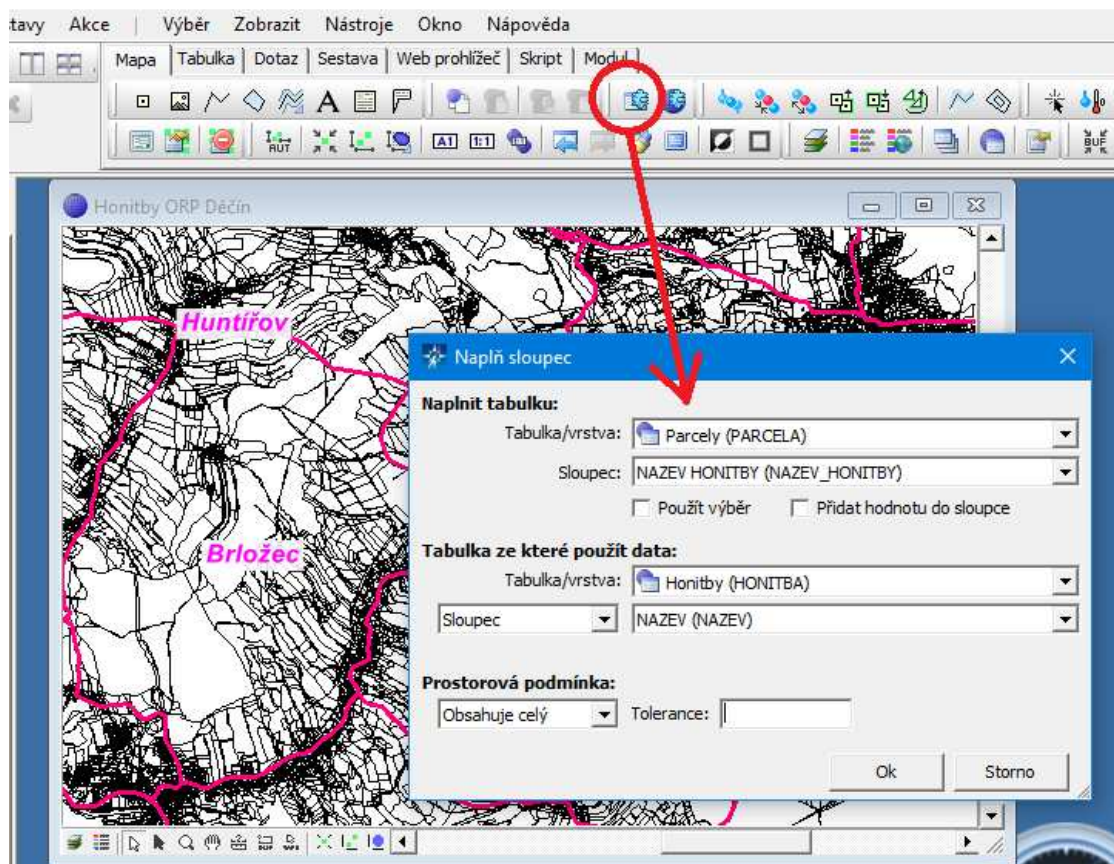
tavy Akce | Výběr Zobrazit Nástroje Okno Nápověda

Mapa | Tabulka | Dotaz | Sestava | Web prohlížeč | Skript | Modul

A

A1 1:1

Honitby ORP Děčín

Huntířov

Brložec

Naplň sloupec

Naplnit tabulku:

Tabulka/vrstva: Parcely (PARCELA)

Sloupec: NAZEV HONITBY (NAZEV_HONITBY)

Použít výběr Přidat hodnotu do sloupce

Tabulka ze které použít data:

Tabulka/vrstva: Honitby (HONITBA)

Sloupec NAZEV (NAZEV)

Prostorová podmínka:

Obsahuje celý Tolerance:

Ok Storno